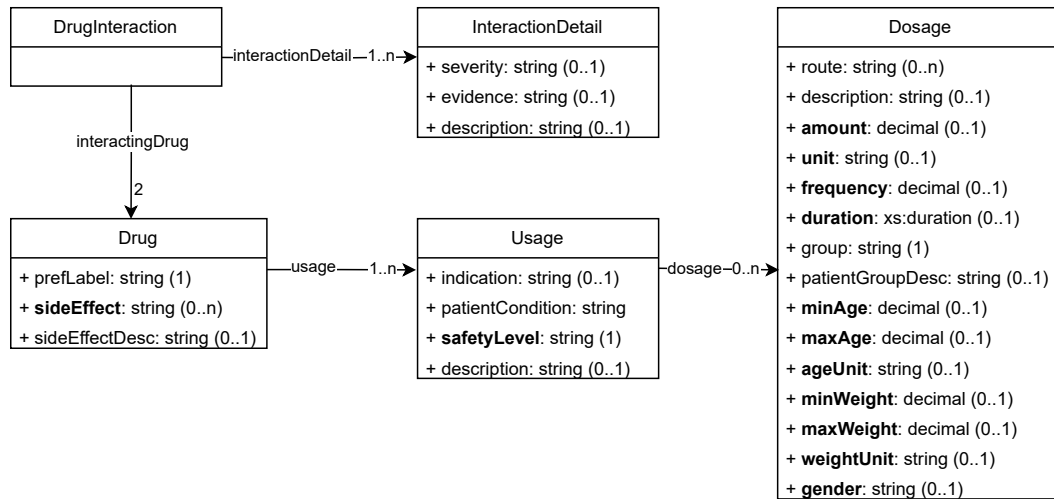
DrugInteraction

interactionDetail 1..n

InteractionDetail

+ severity: string (0..1)

+ evidence: string (0..1)

+ description: string (0..1)

interactingDrug

2

Drug

+ prefLabel: string (1)

+ sideEffect: string (0..n)

+ sideEffectDesc: string (0..1)

usage 1..n

Usage

+ indication: string (0..1)

+ patientCondition: string

+ safetyLevel: string (1)

+ description: string (0..1)

dosage 0..n

Dosage

+ route: string (0..n)

+ description: string (0..1)

+ amount: decimal (0..1)

+ unit: string (0..1)

+ frequency: decimal (0..1)

+ duration: xs:duration (0..1)

+ group: string (1)

+ patientGroupDesc: string (0..1)

+ minAge: decimal (0..1)

+ maxAge: decimal (0..1)

+ ageUnit: string (0..1)

+ minWeight: decimal (0..1)

+ maxWeight: decimal (0..1)

+ weightUnit: string (0..1)

+ gender: string (0..1)